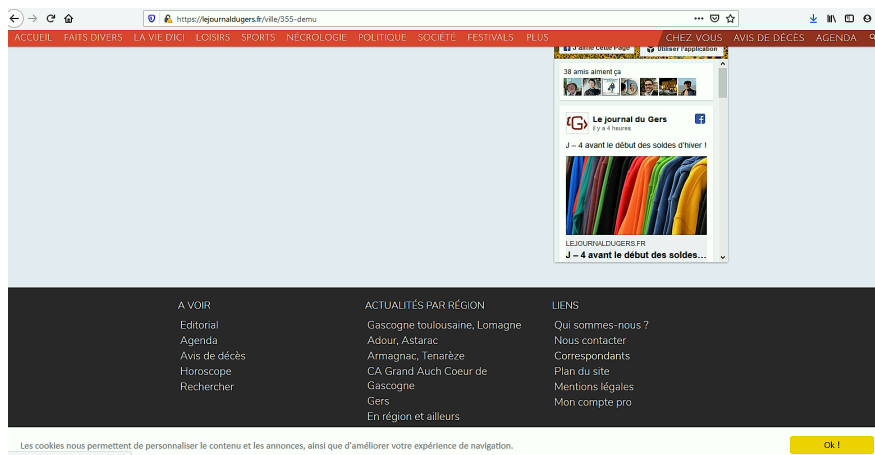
https://lejournaldugers.fr/ville/355-demu

ACCUEIL FAITS DIVERS LA VIE D'ICI LOISIRS SPORTS NÉCROLOGIE POLITIQUE SOCIÉTÉ FESTIVALS PLUS CHEZ VOUS AVIS DE DÉCÈS AGENDA

J'aime cette Page Utiliser l'application

38 amis aiment ça

Le journal du Gers
il y a 4 heures

J – 4 avant le début des soldes d'hiver !

LEJOURNALDUGERS.FR
J – 4 avant le début des soldes...

A VOIR
Editorial
Agenda
Avis de décès
Horoscope
Rechercher

ACTUALITÉS PAR RÉGION
Gascogne toulousaine, Lomagne
Adour, Astarac
Armagnac, Tenarèze
CA Grand Auch Coeur de Gascogne
Gers
En région et ailleurs

LIENS
Qui sommes-nous ?
Nous contacter
Correspondants
Plan du site
Mentions légales
Mon compte pro

Les cookies nous permettent de personnaliser le contenu et les annonces, ainsi que d'améliorer votre expérience de navigation.

Ok !